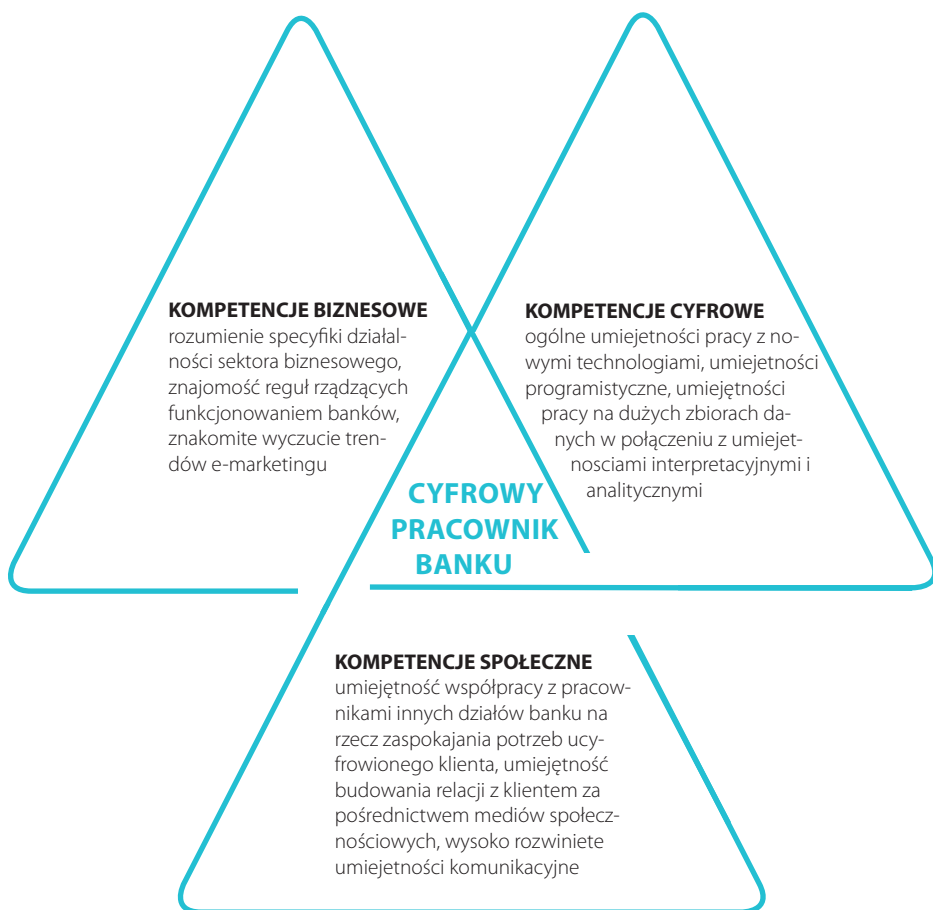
KOMPETENCJE BIZNESOWE
rozumienie specyfiki działalności sektora biznesowego, znajomość reguł rządzących funkcjonowaniem banków, znakomite wyczucie trendów e-marketingu

KOMPETENCJE CYFROWE
ogólne umiejetności pracy z nowymi technologiami, umiejetności programistyczne, umiejętności pracy na dużych zbiorach danych w połączeniu z umiejetnosciami interpretacyjnymi i analitycznymi

CYFROWY PRACOWNIK BANKU

KOMPETENCJE SPOŁECZNE
umiejętność współpracy z pracownikami innych działów banku na rzecz zaspokajania potrzeb ucyfrowionego klienta, umiejętność budowania relacji z klientem za pośrednictwem mediów społecznościowych, wysoko rozwiniete umiejetności komunikacyjne